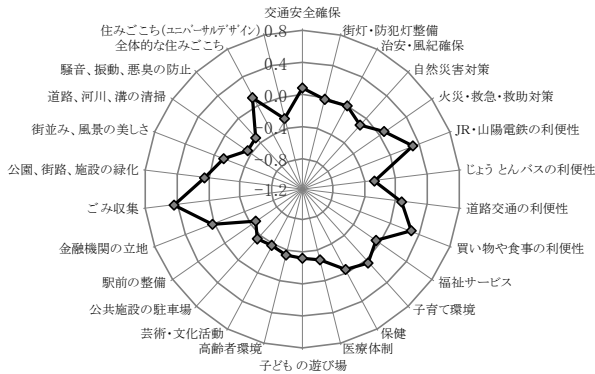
交通安全確保
街灯・防犯灯整備
治安・風紀確保
自然災害対策
火災・救急・救助対策
JR・山陽電鉄の利便性
じょう とんバスの利便性
道路交通の利便性
買い物や食事の利便性
福祉サービス
子育て環境
保健
医療体制
子どもの遊び場
高齢者環境
芸術・文化活動
公共施設の駐車場
駅前の整備
金融機関の立地
ごみ収集
公園、街路、施設の緑化
街並み、風景の美しさ
道路、河川、溝の清掃
騒音、振動、悪臭の防止
全体的な住みごこち
住みごこち(ユニバーサルデザイン)

0.8
0.4
0.0
-0.4
-0.8
-1.2